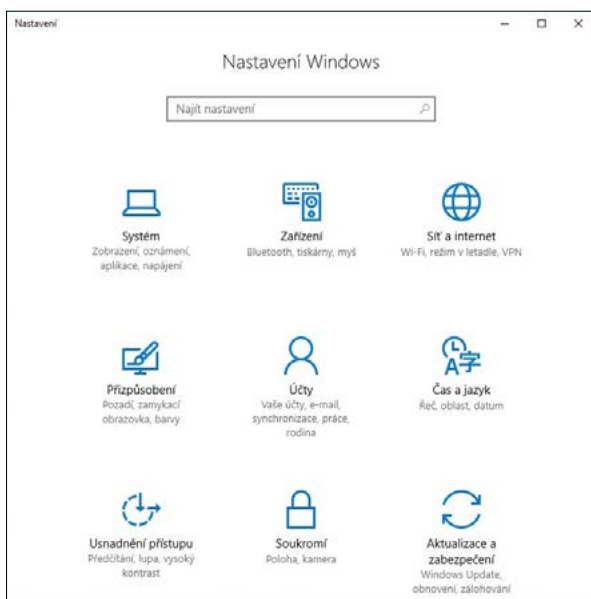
Nastavení

Nastavení Windows

Najít nastavení

Systém
Zobrazení, oznámení, aplikace, napájení

Zařízení
Bluetooth, tiskárny, myš

Síť a internet
Wi-Fi, režim v letadle, VPN

Přizpůsobení
Pozadí, zamykací obrazovka, barvy

Účty
Vaše účty, e-mail, synchronizace, práce, rodina

Čas a jazyk
Řeč, oblast, datum

Usnadnění přístupu
Předčítání, lupa, vysoký kontrast

Soukromí
Poloha, kamera

Aktualizace a zabezpečení
Windows Update, obnovení, zálohování